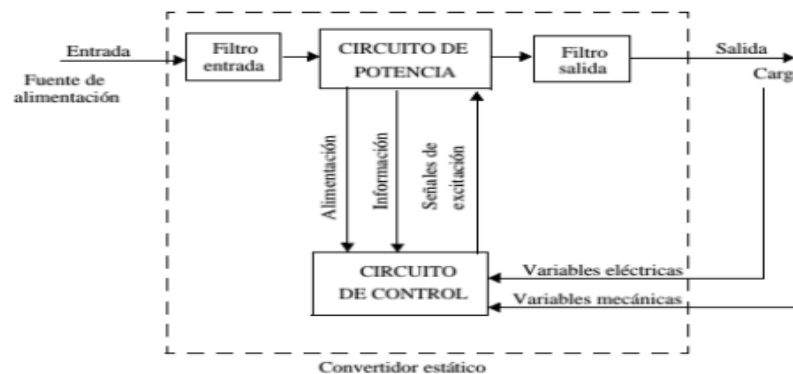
Entrada

Fuente de alimentación

Filtro entrada

CIRCUITO DE POTENCIA

Filtro salida

Salida

Carg

Alimentación

Información

Señales de excitación

CIRCUITO DE CONTROL

Variables eléctricas

Variables mecánicas

Convertidor estático